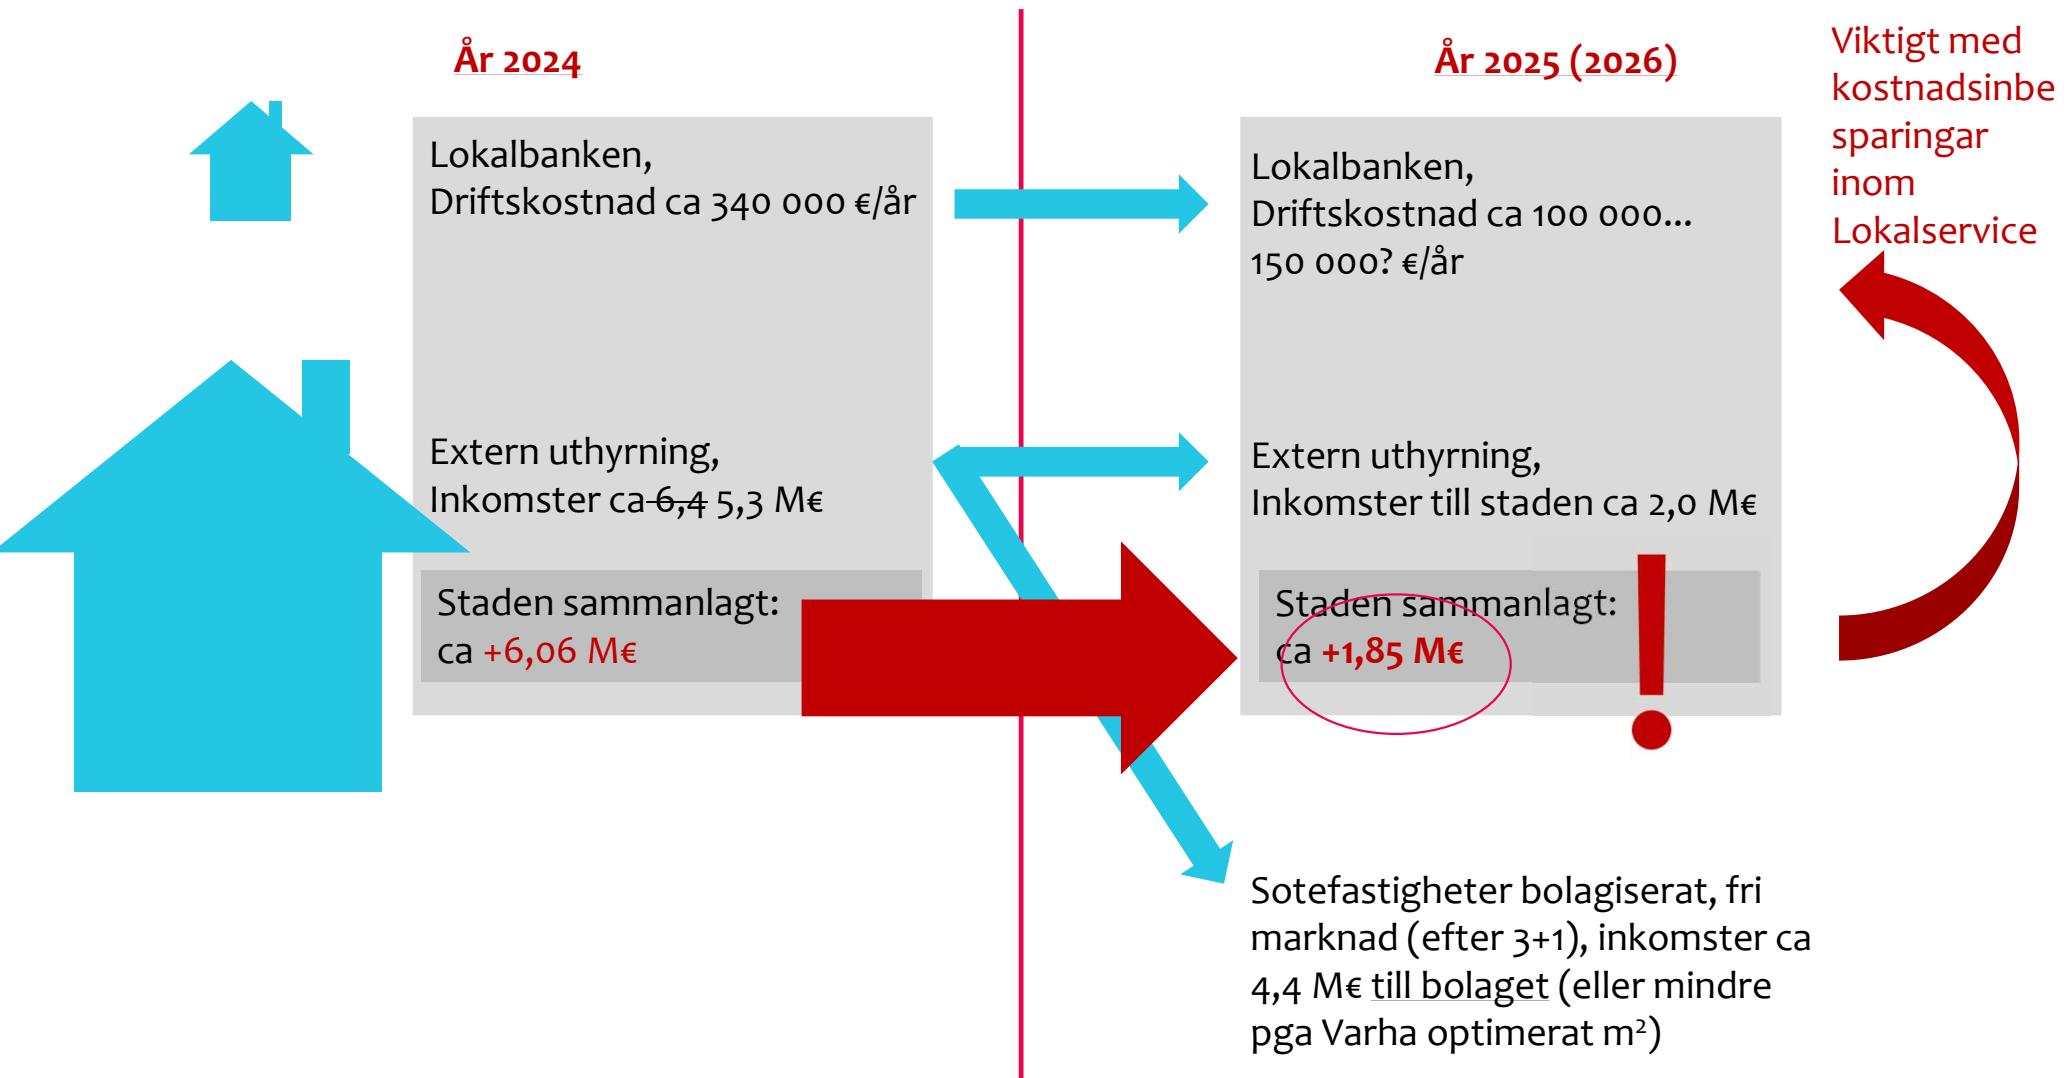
År 2024

Lokalbanken,
Driftskostnad ca 340 000 €/år

Extern uthyrning,
Inkomster ca ~~6,4~~ 5,3 M€

Staden sammanlagt:
ca +6,06 M€

År 2025 (2026)

Lokalbanken,
Driftskostnad ca 100 000... 150 000? €/år

Extern uthyrning,
Inkomster till staden ca 2,0 M€

Staden sammanlagt:
ca +1,85 M€

!

Viktigt med kostnadsinbe sparingar inom Lokalservice

Sotefastigheter bolagiserat, fri marknad (efter 3+1), inkomster ca 4,4 M€ till bolaget (eller mindre pga Varha optimerat m$^2$)